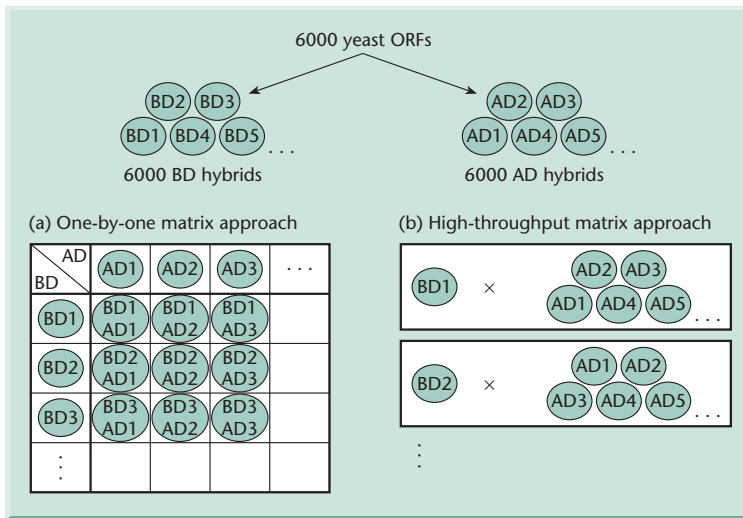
6000 yeast ORFs

BD2 BD3
BD1 BD4 BD5 . . .
6000 BD hybrids

AD2 AD3
AD1 AD4 AD5 . . .
6000 AD hybrids

(a) One-by-one matrix approach

| AD / BD | AD1 | AD2 | AD3 | . . . |
|---|---|---|---|---|
| BD1 | BD1 AD1 | BD1 AD2 | BD1 AD3 | |
| BD2 | BD2 AD1 | BD2 AD2 | BD2 AD3 | |
| BD3 | BD3 AD1 | BD3 AD2 | BD3 AD3 | |
| ⋮ | | | | |

(b) High-throughput matrix approach

BD1 × AD2 AD3 AD1 AD4 AD5 . . .

BD2 × AD1 AD2 AD3 AD4 AD5 . . .

⋮